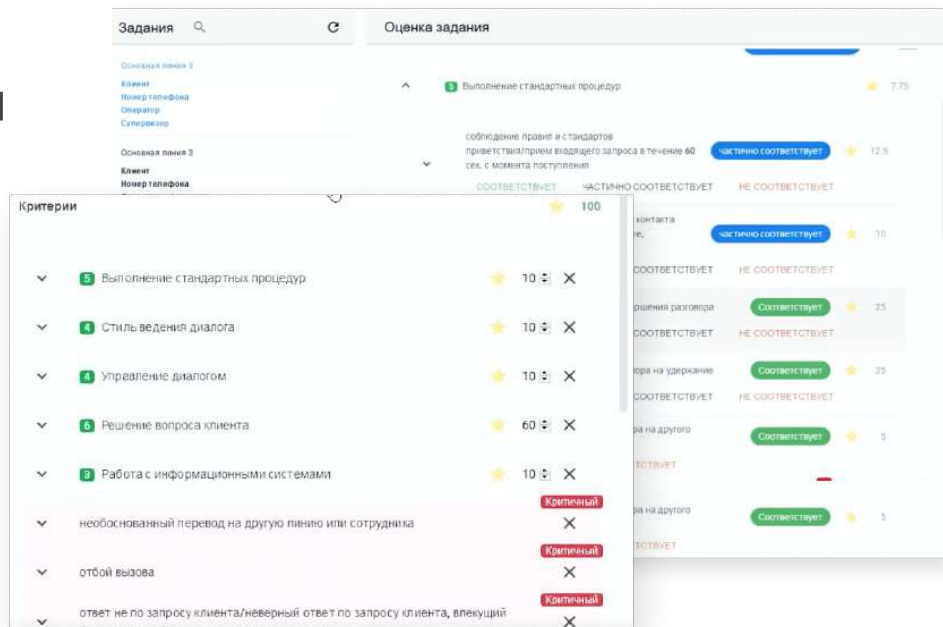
Задания

Основная линия 3

Клиент
Номер телефона
Оператор
Супервизор

Основная линия 3

Клиент
Номер телефона

Оценка задания

5 Выполнение стандартных процедур 7.75

соблюдение правил и стандартов приветствия/прием входящего запроса в течение 60 сек. с момента поступления частично соответствует 12.5

СООТВЕТСТВУЕТ ЧАСТИЧНО СООТВЕТСТВУЕТ НЕ СООТВЕТСТВУЕТ

контакта
е, частично соответствует 10

СООТВЕТСТВУЕТ НЕ СООТВЕТСТВУЕТ

ршения разговора Соответствует 25

СООТВЕТСТВУЕТ НЕ СООТВЕТСТВУЕТ

ора на удержание Соответствует 25

СООТВЕТСТВУЕТ НЕ СООТВЕТСТВУЕТ

ра на другого Соответствует 5

ТСТВУЕТ

ра на другого Соответствует 5

ТСТВУЕТ

Критерии 100

5 Выполнение стандартных процедур 10

4 Стиль ведения диалога 10

4 Управление диалогом 10

6 Решение вопроса клиента 60

3 Работа с информационными системами 10

Критичный
необоснованный перевод на другую линию или сотрудника

Критичный
отбой вызова

Критичный
ответ не по запросу клиента/неверный ответ по запросу клиента, влекущий